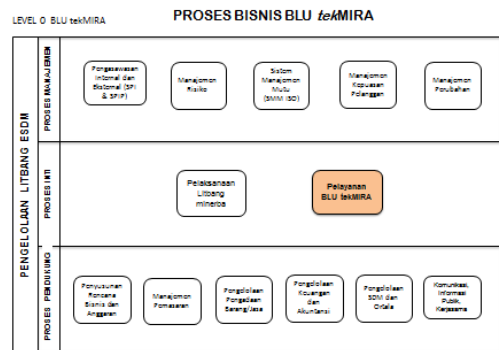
LEVEL 0 BLU tekMIRA

PROSES BISNIS BLU tekMIRA

PENGELOLAAN LITBANG ESDM

PROSES MANAJEMEN

Pengawasan Internal dan Eksternal (SPI & SPIP)

Manajemen Risiko

Sistem Manajemen Mutu (SMM ISO)

Manajemen Kepuasan Pelanggan

Manajemen Perubahan

PROSES INTI

Pelaksanaan Litbang mineral

Pelayanan BLU tekMIRA

PROSES PENDUKUNG

Penyusunan Rencana Bisnis dan Anggaran

Manajemen Pemasaran

Pengelolaan Pengadaan Barang/Jasa

Pengelolaan Keuangan dan Akuntansi

Pengelolaan SDM dan Ortala

Komunikasi, Informasi Publik, Kerjasama